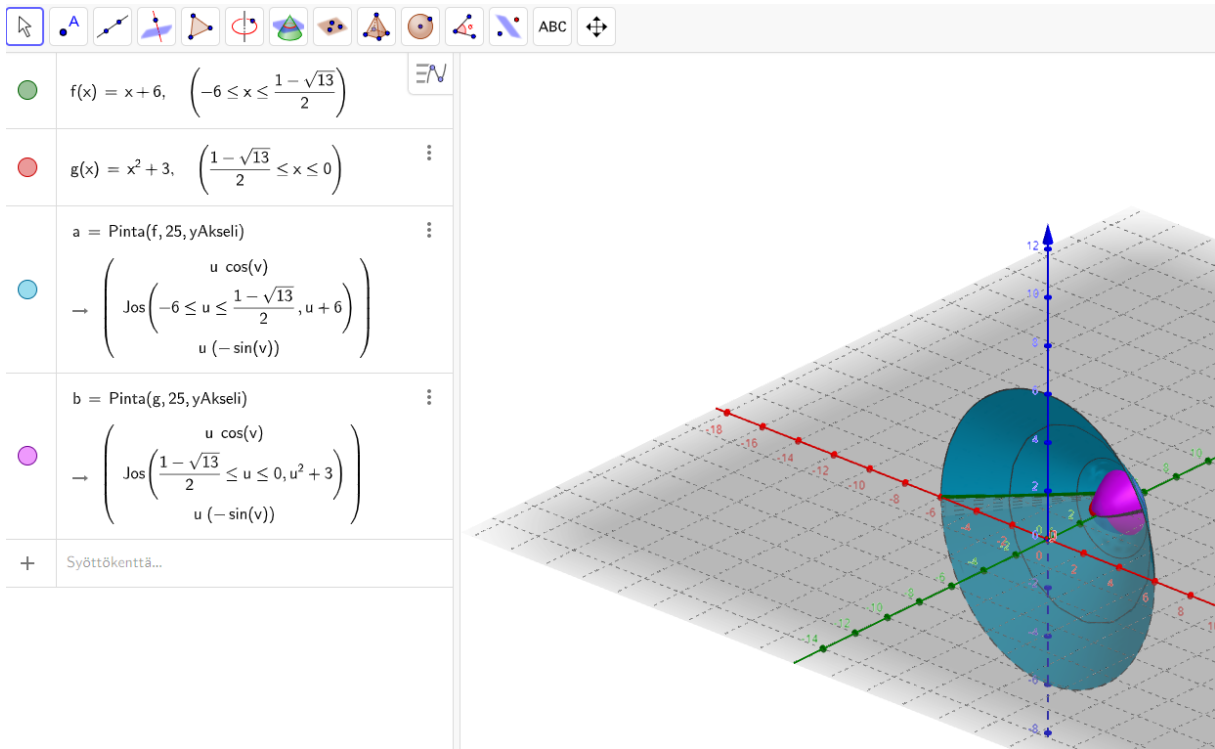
ABC

$f(x) = x + 6, \quad \left(-6 \leq x \leq \frac{1-\sqrt{13}}{2}\right)$

$g(x) = x^2 + 3, \quad \left(\frac{1-\sqrt{13}}{2} \leq x \leq 0\right)$

a = Pinta(f, 25, yAkseli)

$\rightarrow \begin{pmatrix} u \cos(v) \\ \text{Jos}\left(-6 \leq u \leq \frac{1-\sqrt{13}}{2}, u + 6\right) \\ u(-\sin(v)) \end{pmatrix}$

b = Pinta(g, 25, yAkseli)

$\rightarrow \begin{pmatrix} u \cos(v) \\ \text{Jos}\left(\frac{1-\sqrt{13}}{2} \leq u \leq 0, u^2 + 3\right) \\ u(-\sin(v)) \end{pmatrix}$

+ Syöttökenttä...

12
10
8
6
4
2
-18
-16
-14
-12
-10
-8
-6
-4
-2
0
2
4
6
8
10
-14
-12
-10
-8
-6
-4
-2
2
6
8
-8